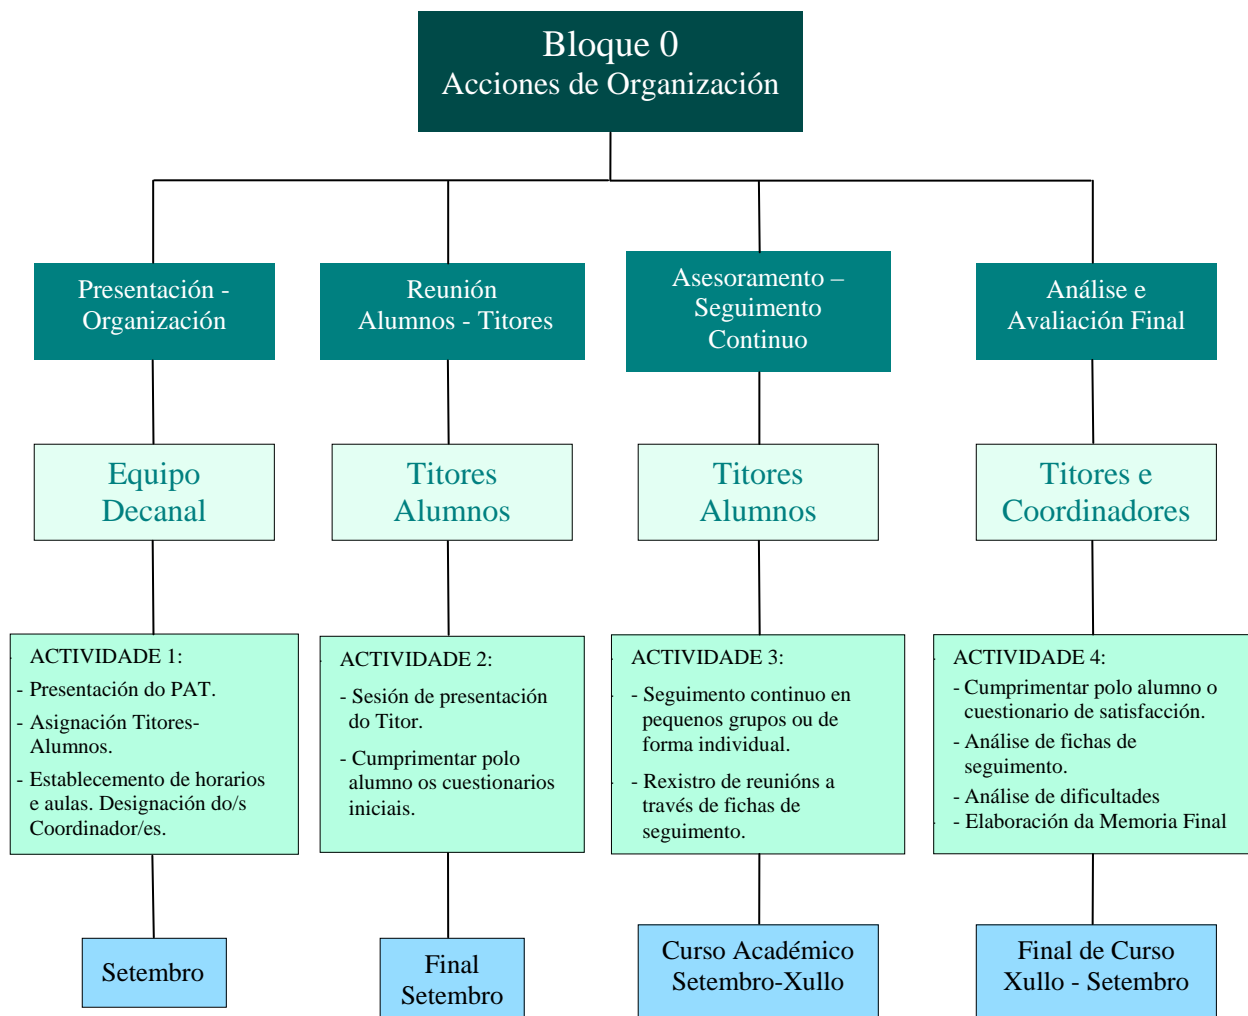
Bloque 0
Acciones de Organización

Presentación - Organización

Equipo Decanal

ACTIVIDADE 1:
- Presentación do PAT.
- Asignación Titores-Alumnos.
- Establecemento de horarios e aulas. Designación do/s Coordinador/es.

Setembro

Reunión Alumnos - Titores

Titores Alumnos

ACTIVIDADE 2:
- Sesión de presentación do Titor.
- Cumprimentar polo alumno os cuestionarios iniciais.

Final Setembro

Asesoramento – Seguimento Continuo

Titores Alumnos

ACTIVIDADE 3:
- Seguimento continuo en pequenos grupos ou de forma individual.
- Rexistro de reunións a través de fichas de seguimento.

Curso Académico Setembro-Xullo

Análise e Avaliación Final

Titores e Coordinadores

ACTIVIDADE 4:
- Cumprimentar polo alumno o cuestionario de satisfacción.
- Análise de fichas de seguimento.
- Análise de dificultades
- Elaboración da Memoria Final

Final de Curso Xullo - Setembro